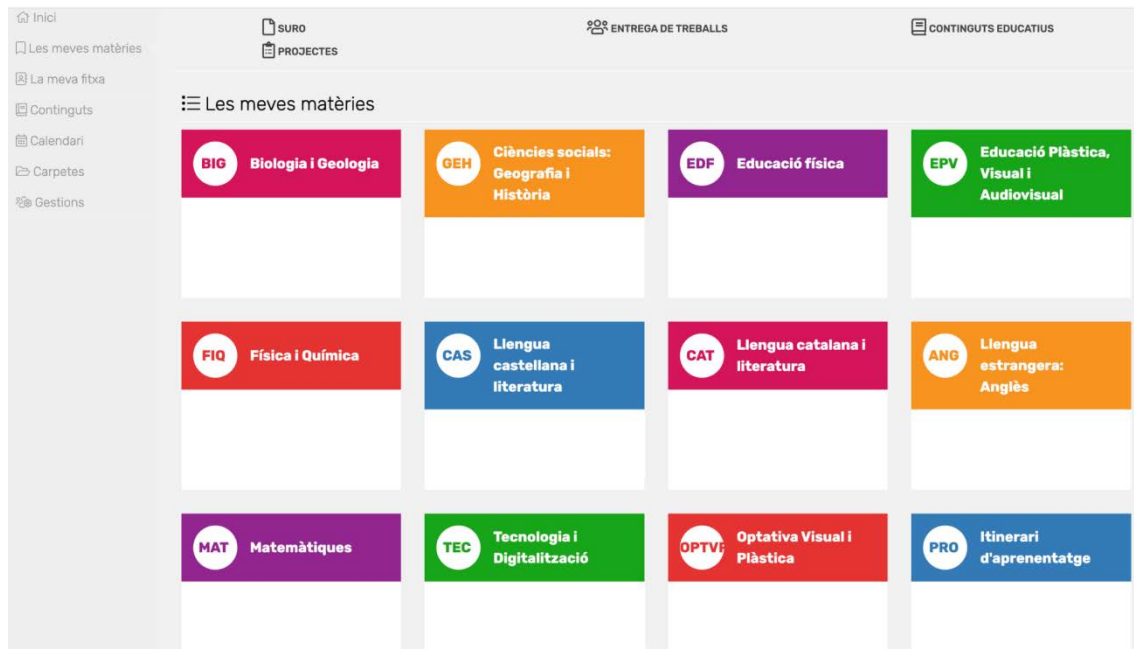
Inici
Les meves matèries
La meva fitxa
Continguts
Calendari
Carpetes
Gestions

SURO
PROJECTES
ENTREGA DE TREBALLS
CONTINGUTS EDUCATIUS

Les meves matèries

BIG Biologia i Geologia

GEH Ciències socials: Geografia i Història

EDF Educació física

EPV Educació Plàstica, Visual i Audiovisual

FIQ Física i Química

CAS Llengua castellana i literatura

CAT Llengua catalana i literatura

ANG Llengua estrangera: Anglès

MAT Matemàtiques

TEC Tecnologia i Digitalització

OPTVP Optativa Visual i Plàstica

PRO Itinerari d'aprenentatge